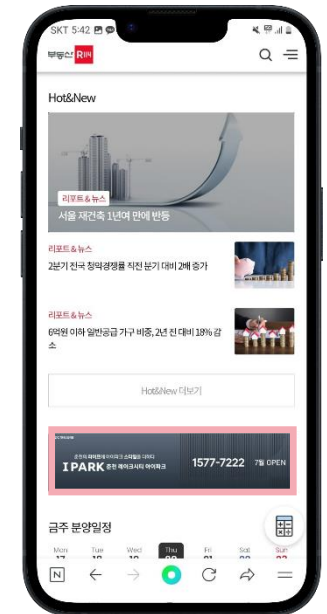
SKT 5:42

부동산 R114

Hot&New

리포트&뉴스

서울 재건축 1년여 만에 반등

리포트&뉴스

2분기 전국 청약경쟁률 직전 분기 대비 2배 증가

리포트&뉴스

6억원 이하 일반공급 가구 비중, 2년 전 대비 18% 감소

Hot&New 더보기

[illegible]

I PARK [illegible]

1577-7222 7월 OPEN

금주 분양일정

Mon Tue Wed Thu Fri Sat Sun

N